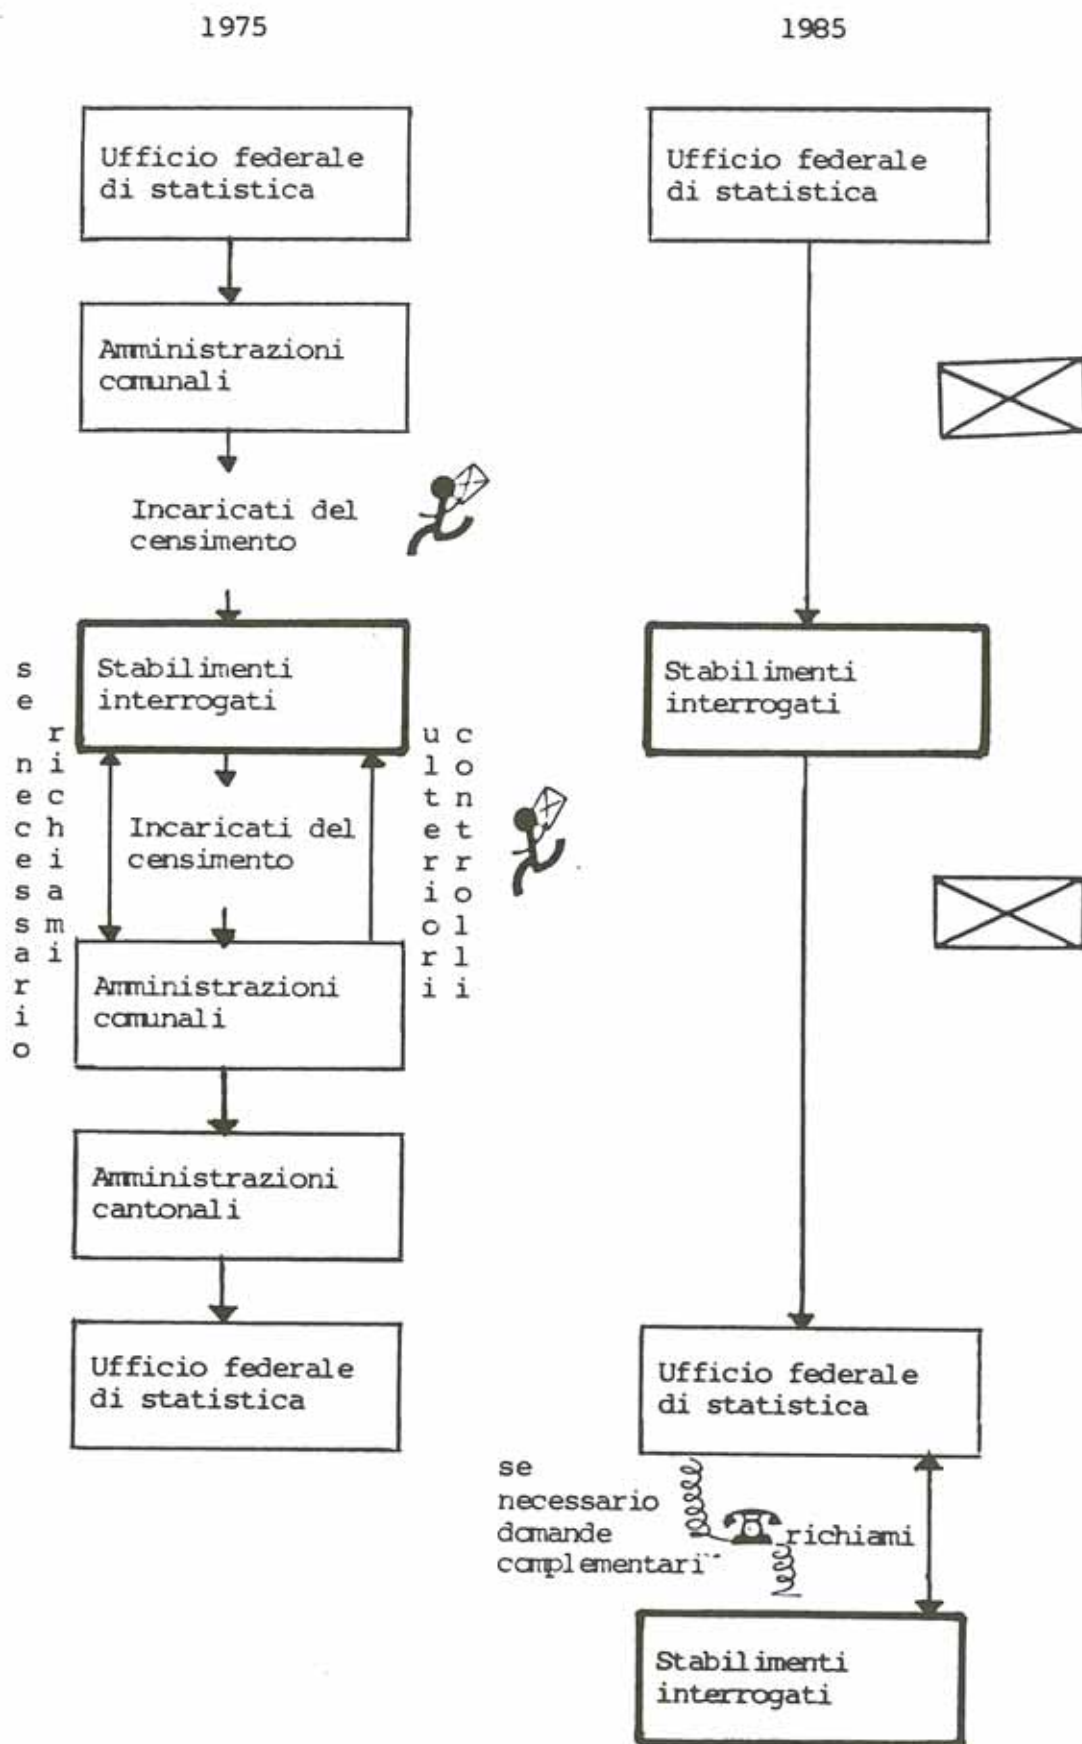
1975

Ufficio federale di statistica

Amministrazioni comunali

Incaricati del censimento

Stabilimenti interrogati

se necessario

richiami

Incaricati del censimento

ulteriori

controlli

Amministrazioni comunali

Amministrazioni cantonali

Ufficio federale di statistica

1985

Ufficio federale di statistica

Stabilimenti interrogati

Ufficio federale di statistica

se necessario domande complementari

richiami

Stabilimenti interrogati